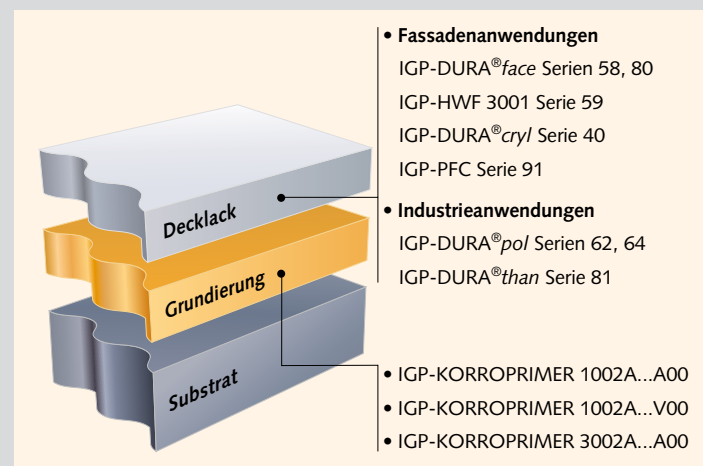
Decklack
Grundierung
Substrat

• **Fassadenanwendungen**
IGP-DURA®*face* Serien 58, 80
IGP-HWF 3001 Serie 59
IGP-DURA®*cryl* Serie 40
IGP-PFC Serie 91

• **Industrieanwendungen**
IGP-DURA®*pol* Serien 62, 64
IGP-DURA®*than* Serie 81

• IGP-KORROPRIMER 1002A...A00
• IGP-KORROPRIMER 1002A...V00
• IGP-KORROPRIMER 3002A...A00